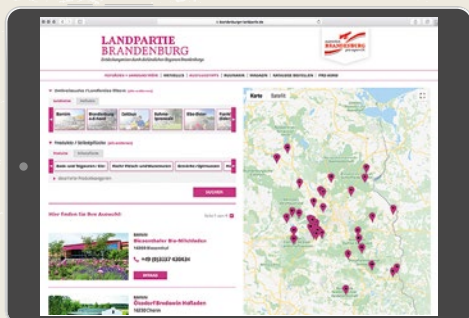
LANDPARTIE BRANDENBURG

Entdeckungstour durch ländlichen Regionen Brandenburgs

BRANDENBURG

Karte Satellit

Hier finden Sie Ihre Auswahl:

Bio-Milchladen

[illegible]

Ökodorf Brodowin Hofladen

16230 Chorin

SUCHEN